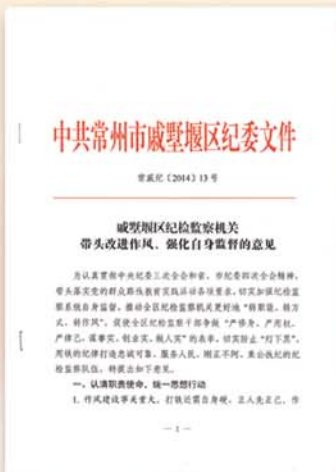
中共常州市戚墅堰区纪委文件

常戚纪〔2014〕13号

戚墅堰区纪检监察机关
带头改进作风、强化自身监督的意见

为认真贯彻中央纪委三次全会和省、市纪委四次全会精神，带头落实党的群众路线教育实践活动各项要求，切实加强纪检监察系统自身监督，推动全区纪检监察机关更好地“转职能、转方式、转作风”，促使全区纪检监察干部争做“严修身、严用权、严律己，谋事实、创业实、做人实”的表率，切实防止“灯下黑”，用铁的纪律打造忠诚可靠、服务人民、刚正不阿、秉公执纪的纪检监察干部队伍，特提出如下意见。

一、认清职责使命，统一思想行动

1. 作风建设事关重大，打铁还需自身硬。正人先正己，作

— 1 —